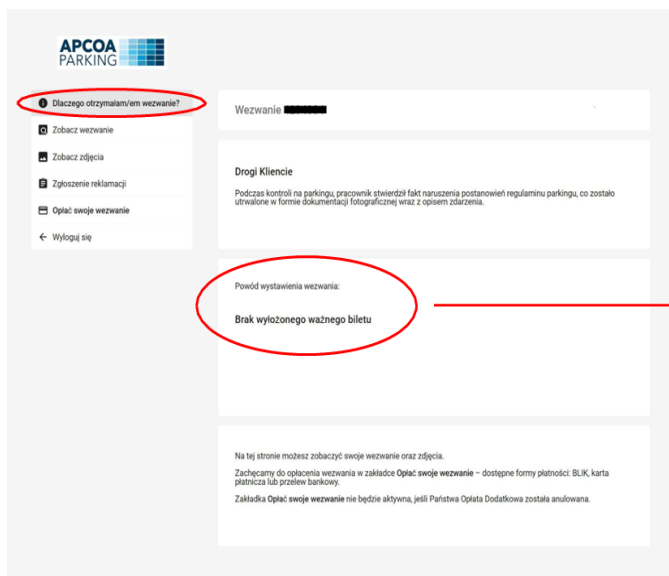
APCOA PARKING

Dlaczego otrzymałam/em wezwanie?

Zobacz wezwanie

Zobacz zdjęcia

Zgłoszenie reklamacji

Opłać swoje wezwanie

Wyloguj się

Wezwanie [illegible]

Drogi Kliencie

Podczas kontroli na parkingu, pracownik stwierdził fakt naruszenia postanowień regulaminu parkingu, co zostało utrwalone w formie dokumentacji fotograficznej wraz z opisem zdarzenia.

Powód wystawienia wezwania:

Brak wyłożonego ważnego biletu

Na tej stronie możesz zobaczyć swoje wezwanie oraz zdjęcia.

Zachęcamy do opłacenia wezwania w zakładce Opłać swoje wezwanie – dostępne formy płatności: BLIK, karta płatnicza lub przelew bankowy.

Zakładka Opłać swoje wezwanie nie będzie aktywna, jeśli Państwa Opłata Dodatkowa została anulowana.